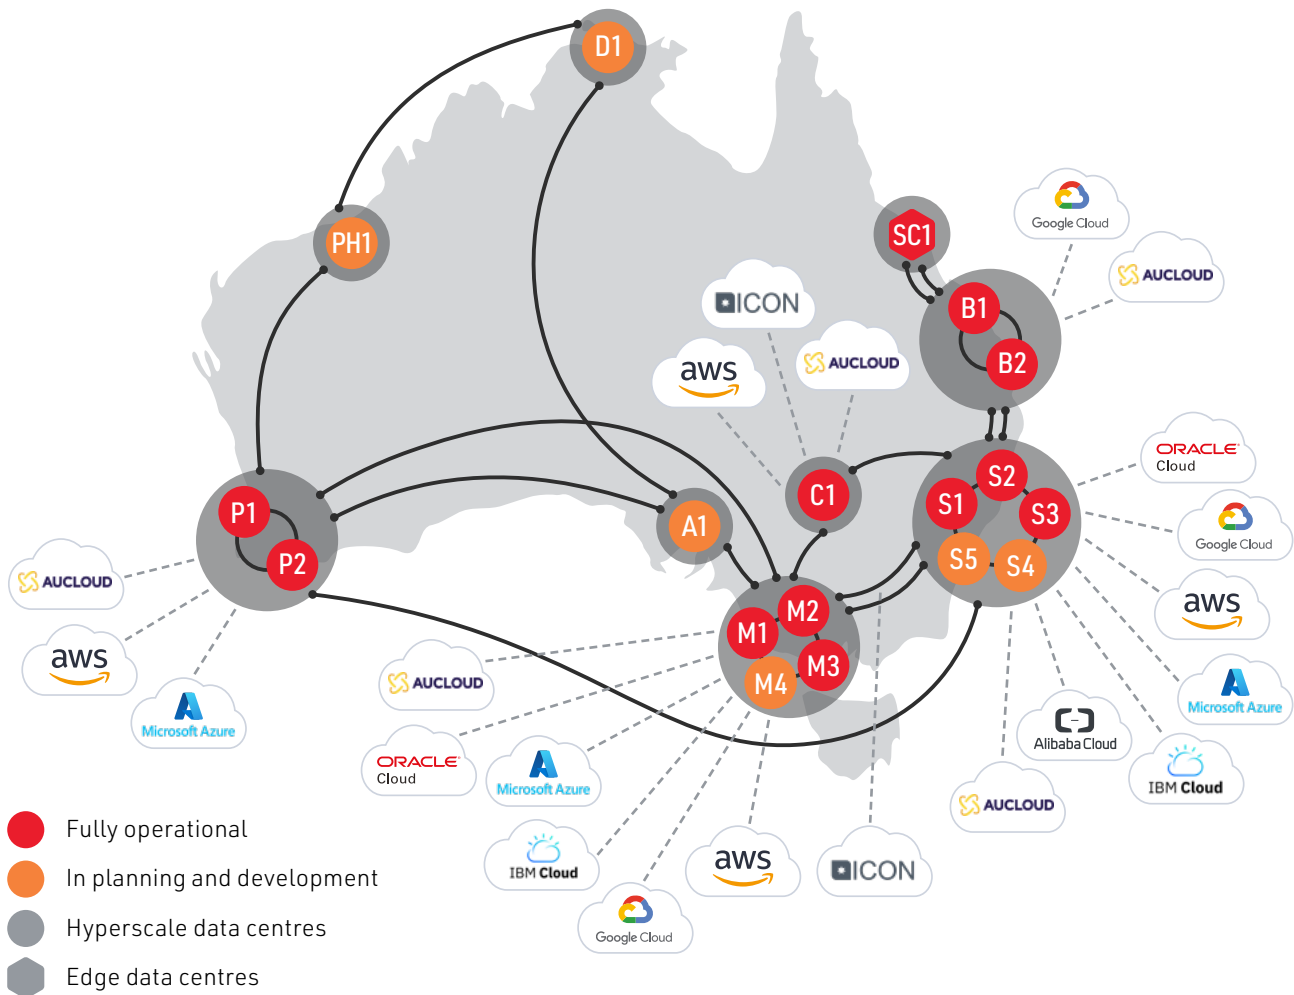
D1

PH1

SC1

Google Cloud

AUCLOUD

B1

B2

ICON

aws

AUCLOUD

ORACLE Cloud

Google Cloud

aws

Microsoft Azure

IBM Cloud

Alibaba Cloud

AUCLOUD

ICON

C1

S1

S2

S3

S5

S4

P1

P2

A1

M1

M2

M3

M4

AUCLOUD

aws

Microsoft Azure

AUCLOUD

ORACLE Cloud

Microsoft Azure

IBM Cloud

Google Cloud

aws

Fully operational

In planning and development

Hyperscale data centres

Edge data centres